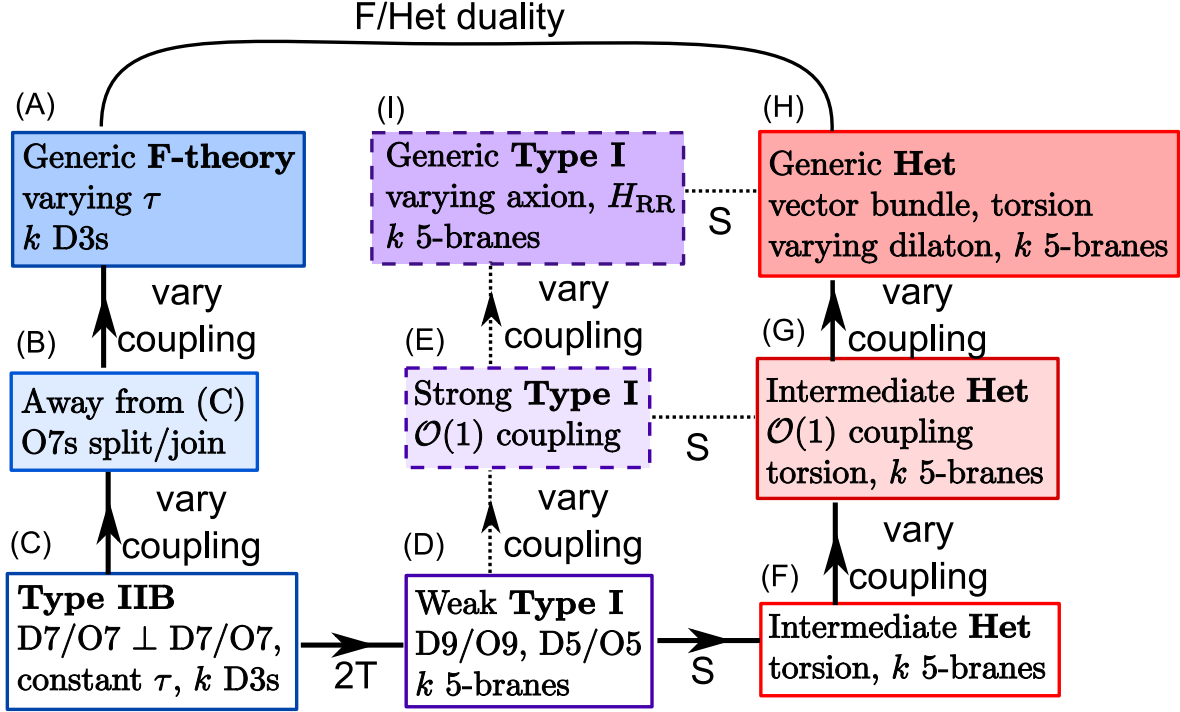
F/Het duality

(A)
Generic **F-theory**
varying $\tau$
$k$ D3s

(I)
Generic **Type I**
varying axion, $H_{\mathrm{RR}}$
$k$ 5-branes

S

(H)
Generic **Het**
vector bundle, torsion
varying dilaton, $k$ 5-branes

vary coupling

(B)

vary coupling

(E)

vary coupling

(G)

Away from (C)
O7s split/join

Strong **Type I**
$\mathcal{O}(1)$ coupling

S

Intermediate **Het**
$\mathcal{O}(1)$ coupling
torsion, $k$ 5-branes

vary coupling

vary coupling

vary coupling

(C)

(D)

(F)

**Type IIB**
D7/O7 $\perp$ D7/O7,
constant $\tau$, $k$ D3s

2T

Weak **Type I**
D9/O9, D5/O5
$k$ 5-branes

S

Intermediate **Het**
torsion, $k$ 5-branes